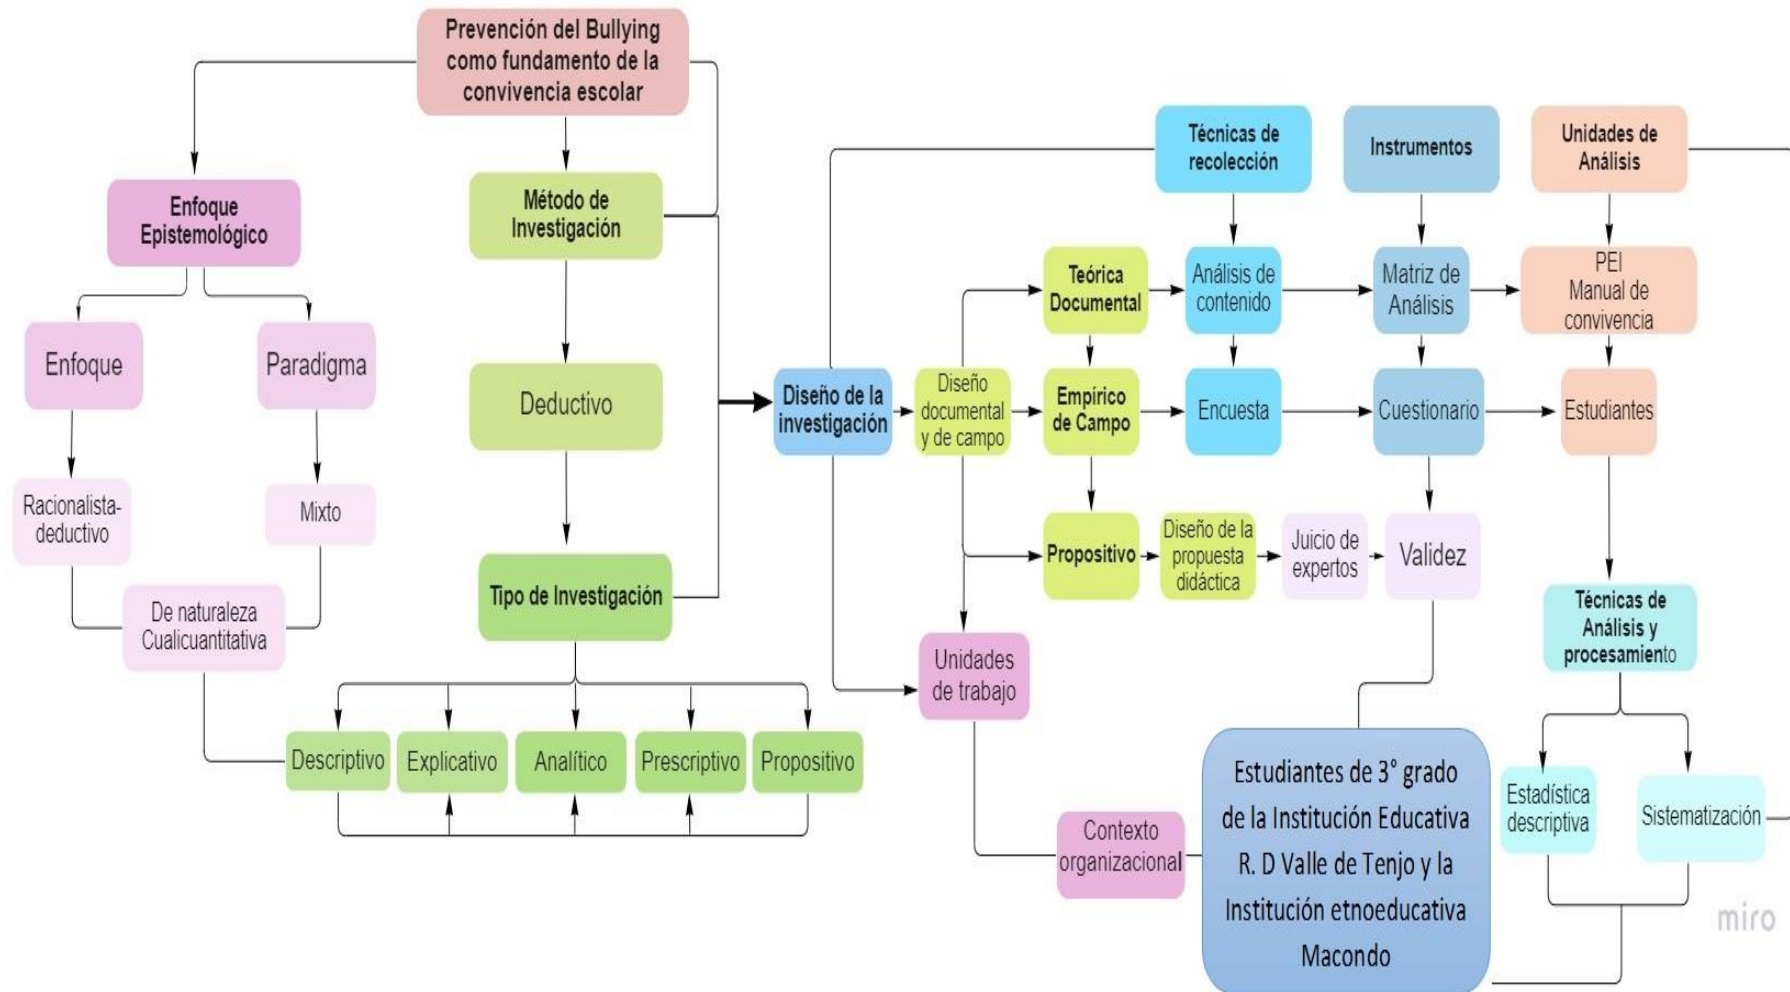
Prevención del Bullying como fundamento de la convivencia escolar

Enfoque Epistemológico

Enfoque

Paradigma

Racionalista-deductivo

Mixto

De naturaleza Cualicuantitativa

Método de Investigación

Deductivo

Tipo de Investigación

Descriptivo

Explicativo

Analítico

Prescriptivo

Propositivo

Diseño de la investigación

Diseño documental y de campo

Unidades de trabajo

Contexto organizacional

Técnicas de recolección

Instrumentos

Unidades de Análisis

Teórica Documental

Análisis de contenido

Matriz de Análisis

PEI Manual de convivencia

Empírico de Campo

Encuesta

Cuestionario

Estudiantes

Propositivo

Diseño de la propuesta didáctica

Juicio de expertos

Validez

Técnicas de Análisis y procesamiento

Estadística descriptiva

Sistematización

Estudiantes de 3° grado de la Institución Educativa R. D Valle de Tenjo y la Institución etnoeducativa Macondo

miro